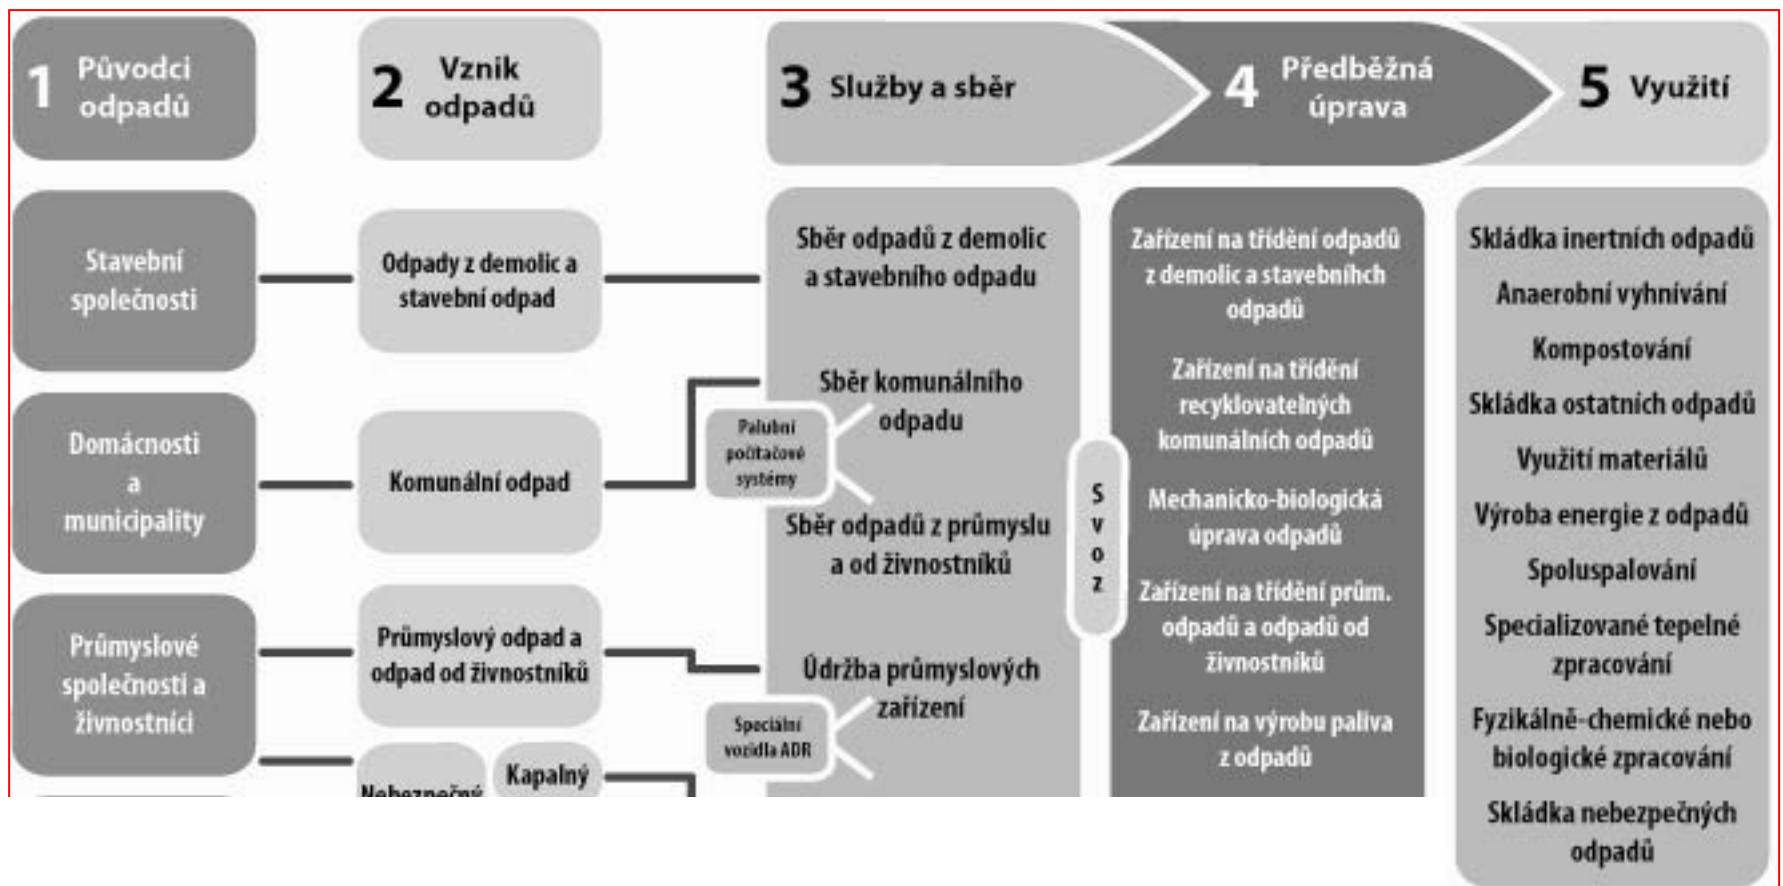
1 Původci odpadů

2 Vznik odpadů

3 Služby a sběr

4 Předběžná úprava

5 Využití

Stavební společnosti

Odpady z demolic a stavební odpad

Sběr odpadů z demolic a stavebního odpadu

Domácnosti a municipality

Komunální odpad

Palubní počítačové systémy

Sběr komunálního odpadu

Sběr odpadů z průmyslu a od živnostníků

Průmyslové společnosti a živnostníci

Průmyslový odpad a odpad od živnostníků

Údržba průmyslových zařízení

Speciální vozidla ADR

Nebezpečný

Kapalný

S V O Z

Zařízení na třídění odpadů z demolic a stavebních odpadů

Zařízení na třídění recyklovatelných komunálních odpadů

Mechanicko-biologická úprava odpadů

Zařízení na třídění prům. odpadů a odpadů od živnostníků

Zařízení na výrobu paliva z odpadů

Skládka inertních odpadů

Anaerobní vyhnívání

Kompostování

Skládka ostatních odpadů

Využití materiálů

Výroba energie z odpadů

Spoluspalování

Specializované tepelné zpracování

Fyzikálně-chemické nebo biologické zpracování

Skládka nebezpečných odpadů